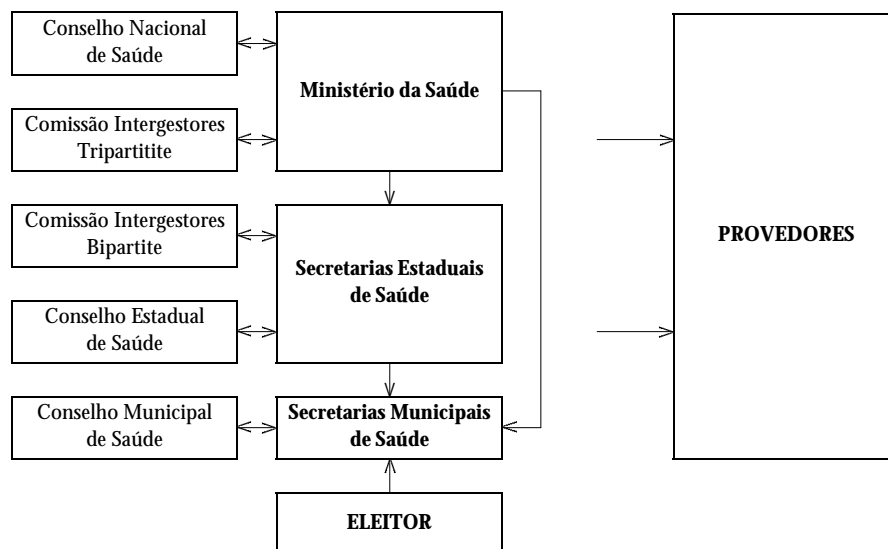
Conselho Nacional de Saúde

Ministério da Saúde

Comissão Intergestores Tripartitite

Comissão Intergestores Bipartite

Secretarias Estaduais de Saúde

Conselho Estadual de Saúde

Conselho Municipal de Saúde

Secretarias Municipais de Saúde

ELEITOR

PROVEDORES